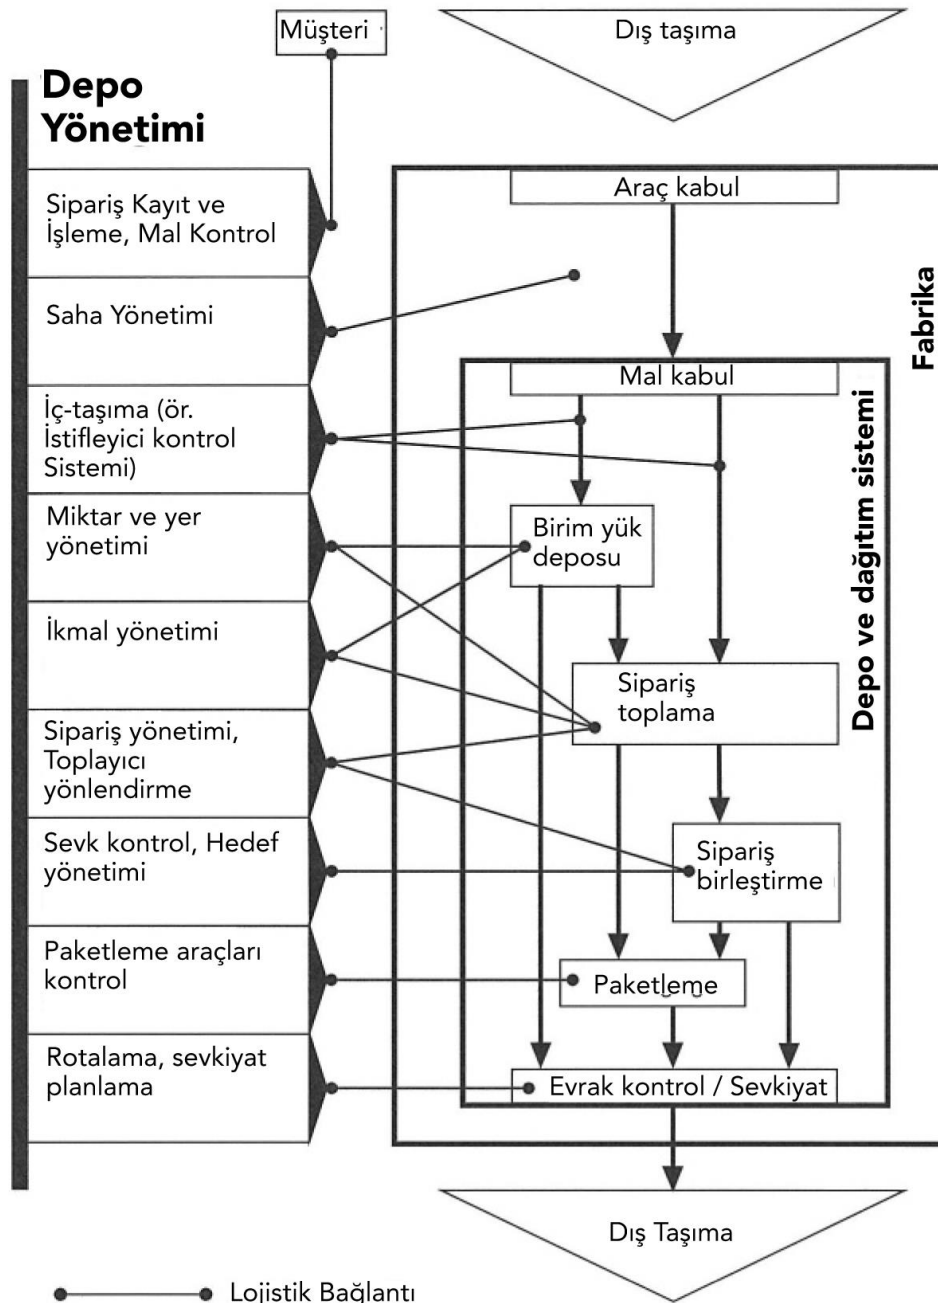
Müşteri

Dış taşıma

Depo Yönetimi

Sipariş Kayıt ve İşleme, Mal Kontrol

Saha Yönetimi

İç-taşıma (ör. İstifleyici kontrol Sistemi)

Miktar ve yer yönetimi

İkmal yönetimi

Sipariş yönetimi, Toplayıcı yönlendirme

Sevk kontrol, Hedef yönetimi

Paketleme araçları kontrol

Rotalama, sevkiyat planlama

Fabrika

Araç kabul

Depo ve dağıtım sistemi

Mal kabul

Birim yük deposu

Sipariş toplama

Sipariş birleştirme

Paketleme

Evrak kontrol / Sevkiyat

Dış Taşıma

Lojistik Bağlantı